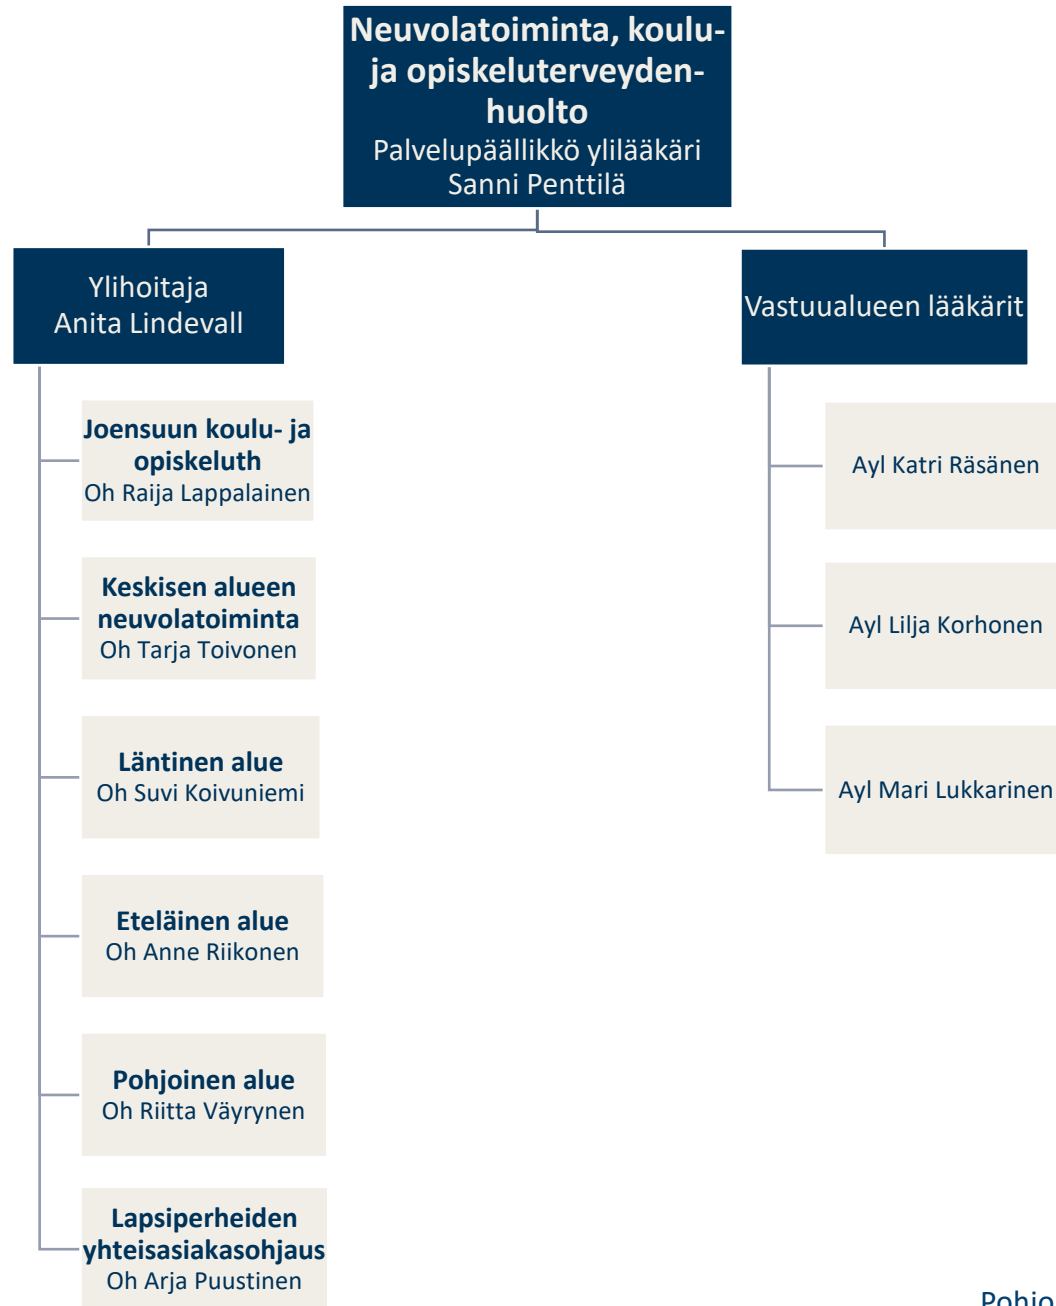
Neuvolatoiminta, koulu- ja opiskeluterveydenhuolto
Palvelupäällikkö ylilääkäri Sanni Penttilä

Ylihoitaja
Anita Lindevall

Joensuun koulu- ja opiskeluth
Oh Raija Lappalainen

Keskisen alueen neuvolatoiminta
Oh Tarja Toivonen

Läntinen alue
Oh Suvi Koivuniemi

Eteläinen alue
Oh Anne Riikonen

Pohjoinen alue
Oh Riitta Väyrynen

Lapsiperheiden yhteisasiakasohjaus
Oh Arja Puustinen

Vastuualueen lääkärit

Ayl Katri Räsänen

Ayl Lilja Korhonen

Ayl Mari Lukkarinen

Pohjo